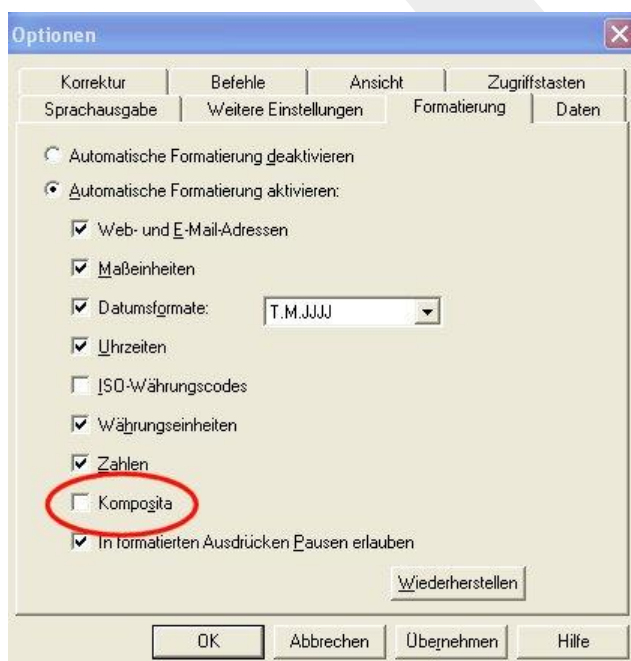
Optionen

Korrektur | Befehle | Ansicht | Zugriffstasten
Sprachausgabe | Weitere Einstellungen | Formatierung | Daten

Automatische Formatierung deaktivieren

Automatische Formatierung aktivieren:

Web- und E-Mail-Adressen

Maßeinheiten

Datumsformate: T.M.JJJJ

Uhrzeiten

ISO-Währungscodes

Währungseinheiten

Zahlen

Komposita

In formatierten Ausdrücken Pausen erlauben

Wiederherstellen

OK | Abbrechen | Übernehmen | Hilfe